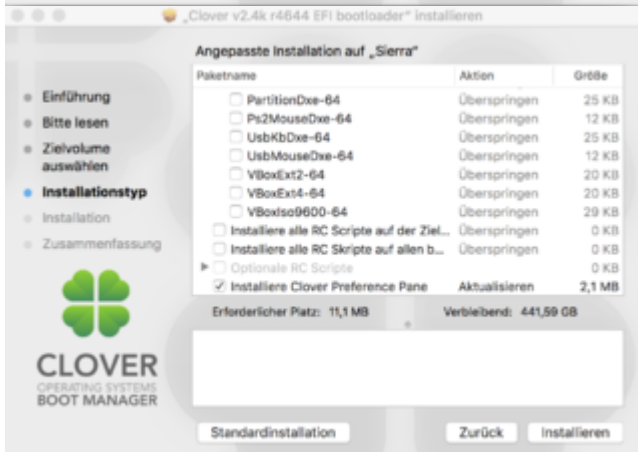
„Clover v2.4k r4644 EFI bootloader" installieren

Angepasste Installation auf „Sierra"

Einführung
Bitte lesen
Zielvolume auswählen
Installationstyp
Installation
Zusammenfassung

| Paketname | Aktion | Größe |
|---|---|---|
| PartitionDxe-64 | Überspringen | 25 KB |
| Ps2MouseDxe-64 | Überspringen | 12 KB |
| UsbKbDxe-64 | Überspringen | 25 KB |
| UsbMouseDxe-64 | Überspringen | 12 KB |
| VBoxExt2-64 | Überspringen | 20 KB |
| VBoxExt4-64 | Überspringen | 20 KB |
| VBoxIso9600-64 | Überspringen | 29 KB |
| Installiere alle RC Scripte auf der Ziel... | Überspringen | 0 KB |
| Installiere alle RC Skripte auf allen b... | Überspringen | 0 KB |
| Optionale RC Scripte | | 0 KB |
| Installiere Clover Preference Pane | Aktualisieren | 2,1 MB |

Erforderlicher Platz: 11,1 MB
Verbleibend: 441,59 GB

CLOVER
OPERATING SYSTEMS
BOOT MANAGER

Standardinstallation
Zurück
Installieren